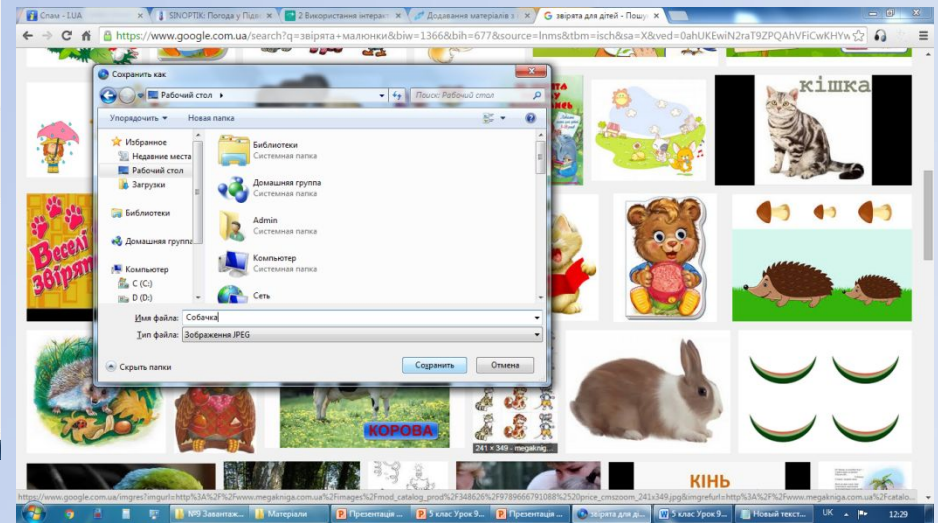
Спам - 1UA
SINOPTIK: Погода у Підгі
2 Використання інтера
Додавання матеріалів з
звірята для дітей - Пошу

https://www.google.com.ua/search?q=звірята+малюнки&biw=1366&bih=677&source=lnms&tbm=isch&sa=X&ved=0ahUKEwiN2raT9ZPQAhVFiCwKHYw

Сохранить как
Рабочий стол
Поиск: Рабочий стол
Упорядочить
Новая папка
Избранное
Недавние места
Рабочий стол
Загрузки
Библиотеки
Домашняя группа
Компьютер
C (C:)
D (D:)
Библиотеки
Системная папка
Домашняя группа
Системная папка
Admin
Системная папка
Компьютер
Системная папка
Сеть
Имя файла: Собачка
Тип файла: Зображення JPEG
Скрыть папки
Сохранить
Отмена

кішка
Веселі звірята
КОРОВА
241 × 349 - megaknig...
КІНЬ

https://www.google.com.ua/imgres?imgurl=http%3A%2F%2Fwww.megakniga.com.ua%2Fimages%2Fmod_catalog_prod%2F348626%2F9789666791088%2520price_cmszoom_241x349.jpg&imgrefurl=http%3A%2F%2Fwww.megakniga.com.ua%2Fcatalo...

№9 Завантаж...
Матеріали
Презентація ...
5 клас Урок 9...
Презентація ...
звірята для ді...
5 клас Урок 9...
Новий текст...
UK
12:29